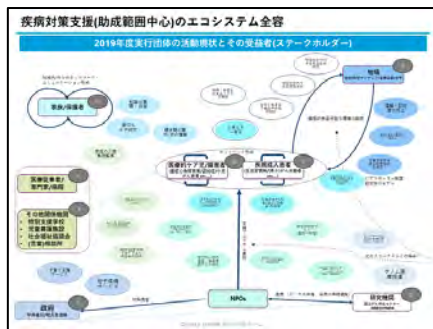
疾病対策支援(助成範囲中心)のエコシステム全容

2019年度実行団体の活動現状とその受益者(ステークホルダー)

家族/保護者

地域

医療的ケア児/患者者

医療従事者/専門家/病院

その他関係機関

政府

NPOs

研究機関

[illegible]